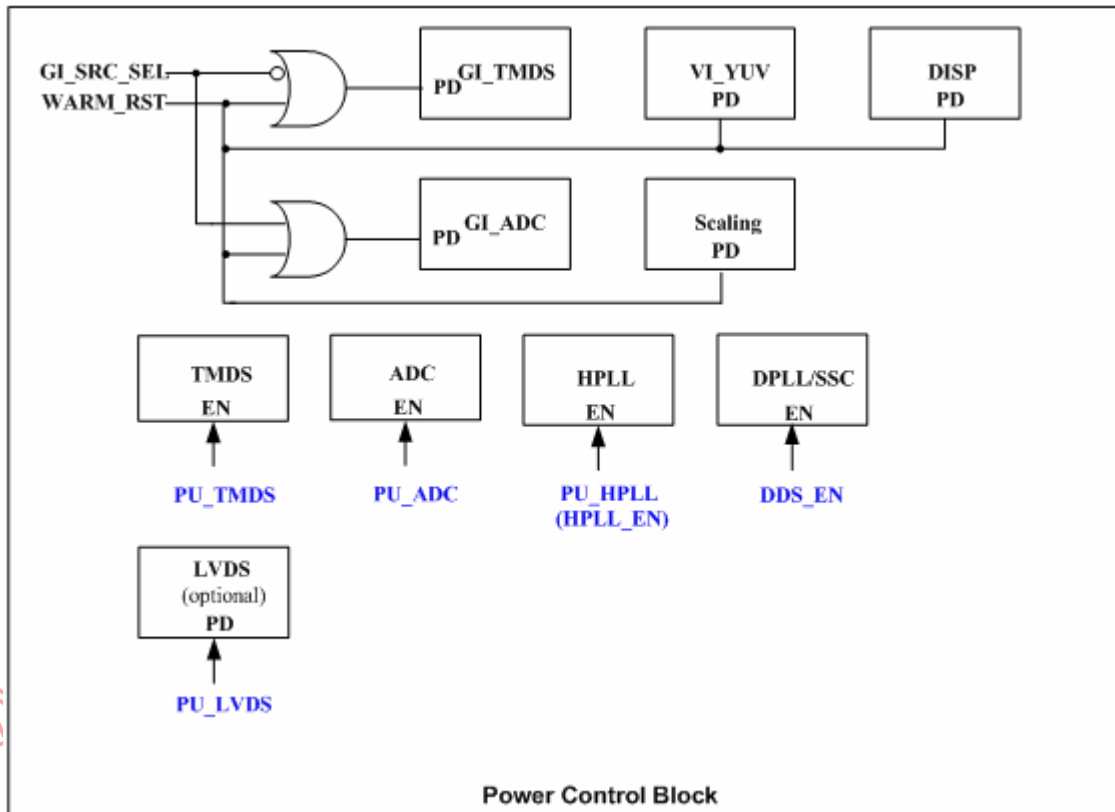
GI_SRC_SEL
WARM_RST

PD GI_TMDS

VI_YUV
PD

DISP
PD

PD GI_ADC

Scaling
PD

TMDS
EN

ADC
EN

HPLL
EN

DPLL/SSC
EN

PU_TMDS

PU_ADC

PU_HPLL
(HPLL_EN)

DDS_EN

LVDS
(optional)
PD

PU_LVDS

Power Control Block